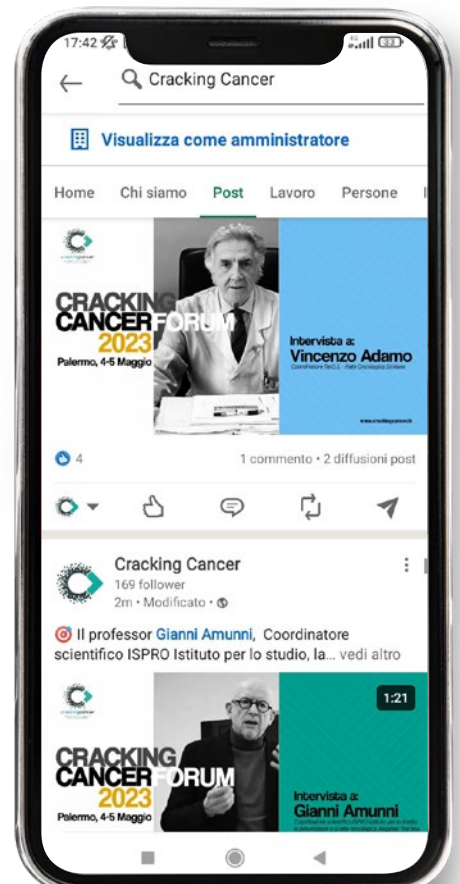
17:42

Cracking Cancer

Visualizza come amministratore

Home Chi siamo Post Lavoro Persone

CRACKING CANCER FORUM 2023
Palermo, 4-5 Maggio

Intervista a:
Vincenzo Adamo
Coordinatore Re.O.S. - Rete Oncologica Siciliana

www.crackingcancer.it

4

1 commento • 2 diffusioni post

Cracking Cancer
169 follower
2m • Modificato •

Il professor Gianni Amunni, Coordinatore scientifico ISPRO Istituto per lo studio, la... vedi altro

1:21

CRACKING CANCER FORUM 2023
Palermo, 4-5 Maggio

Intervista a:
Gianni Amunni
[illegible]